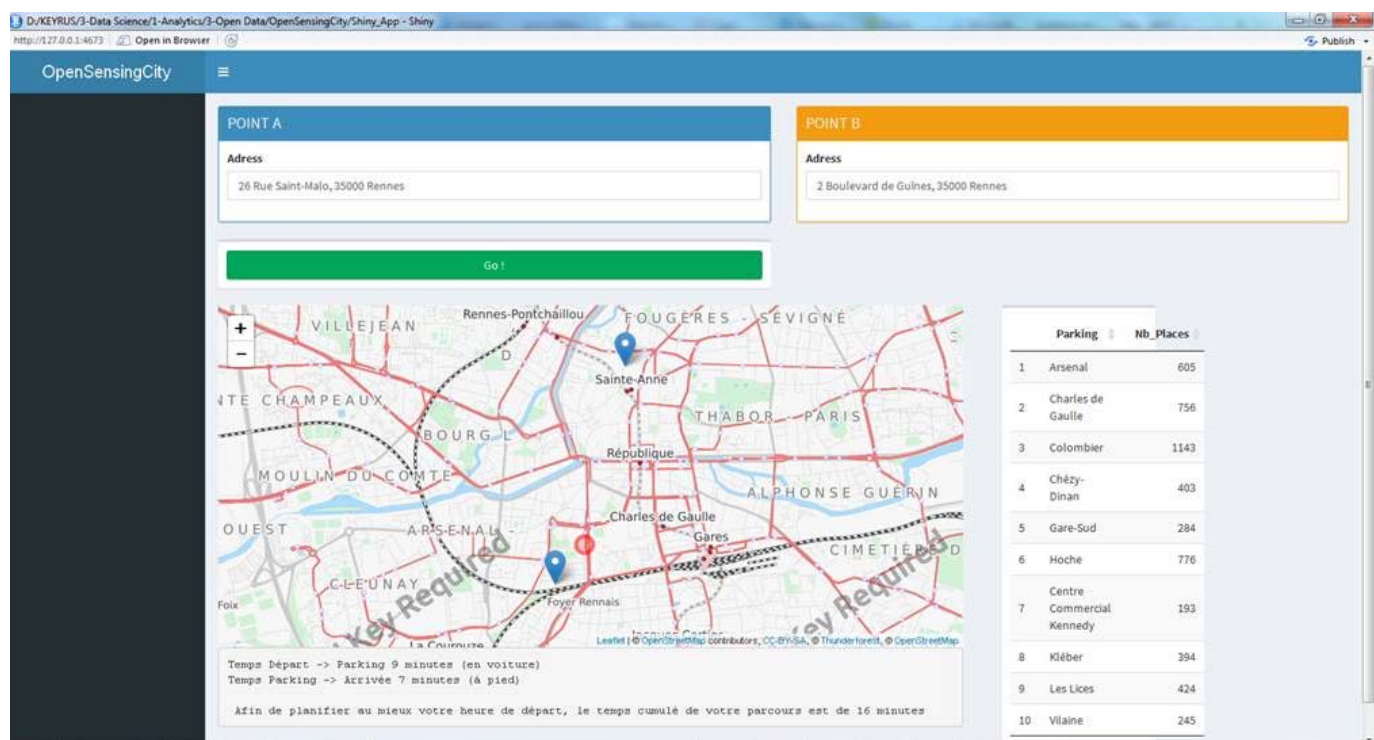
D:/KEYRUS/3-Data Science/1-Analytics/3-Open Data/OpenSensingCity/Shiny_App - Shiny

http://127.0.0.1:4673 Open in Browser

Publish

OpenSensingCity ≡

POINT A

Adress

26 Rue Saint-Malo, 35000 Rennes

POINT B

Adress

2 Boulevard de Guînes, 35000 Rennes

Go !

+
−

VILLEJEAN

Rennes-Pontchaillou

FOUGÈRES - SÉVIGNÉ

Sainte-Anne

TE CHAMPEAUX

THABOR - PARIS

BOURG-L

République

MOULIN DU COMTE

ALPHONSE GUÉRIN

Charles de Gaulle

OUEST

ARSENAL

Gares

CIMETIÈRE D

CLEUNAY

Foix

Foyer Rennais

La Courouze

Key Required

Key Required

Leaflet | © OpenStreetMap contributors, CC-BY-SA, © Thunderforest, © OpenStreetMap

Temps Départ -> Parking 9 minutes (en voiture)
Temps Parking -> Arrivée 7 minutes (à pied)

Afin de planifier au mieux votre heure de départ, le temps cumulé de votre parcours est de 16 minutes

| | Parking | Nb_Places |
|---|---|---|
| 1 | Arsenal | 605 |
| 2 | Charles de Gaulle | 756 |
| 3 | Colombier | 1143 |
| 4 | Chézy-Dinan | 403 |
| 5 | Gare-Sud | 284 |
| 6 | Hoche | 776 |
| 7 | Centre Commercial Kennedy | 193 |
| 8 | Kléber | 394 |
| 9 | Les Lices | 424 |
| 10 | Vilaine | 245 |